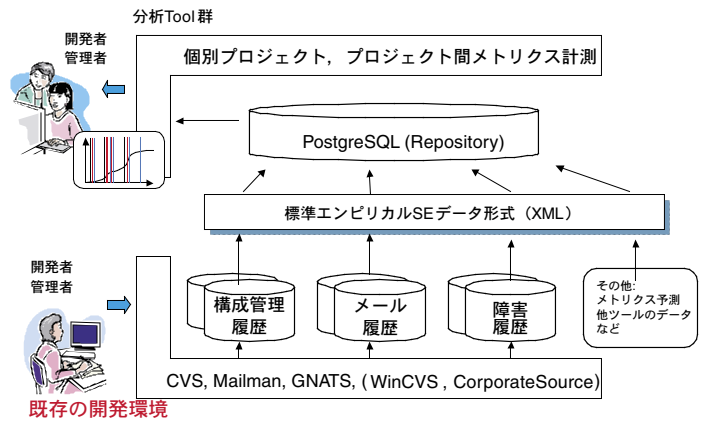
分析Tool群

開発者
管理者

個別プロジェクト，プロジェクト間メトリクス計測

PostgreSQL (Repository)

標準エンピリカルSEデータ形式（XML）

開発者
管理者

構成管理
履歴

メール
履歴

障害
履歴

その他:
メトリクス予測
他ツールのデータ
など

CVS, Mailman, GNATS, ( WinCVS , CorporateSource)

既存の開発環境